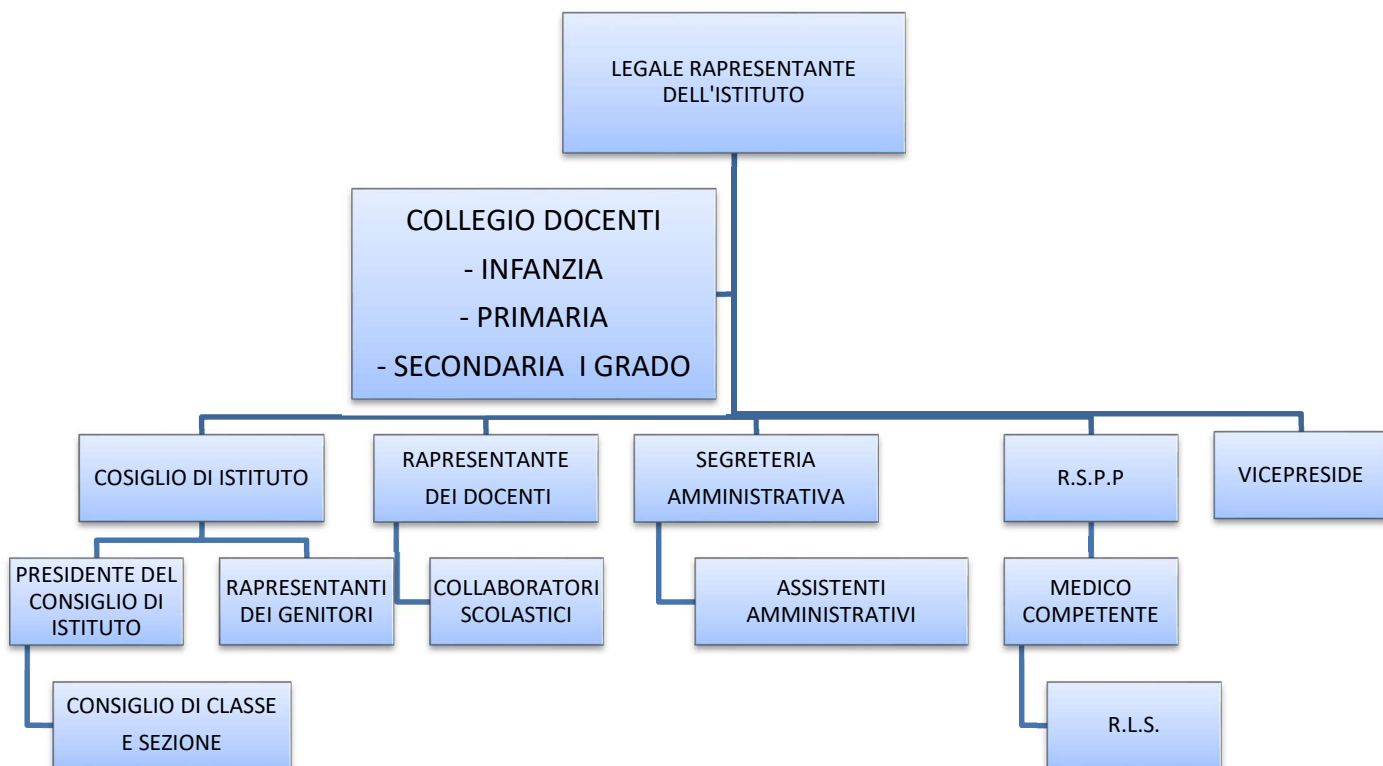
LEGALE RAPRESENTANTE DELL'ISTITUTO

COLLEGIO DOCENTI
- INFANZIA
- PRIMARIA
- SECONDARIA I GRADO

COSIGLIO DI ISTITUTO

RAPRESENTANTE DEI DOCENTI

SEGRETERIA AMMINISTRATIVA

R.S.P.P

VICEPRESIDE

PRESIDENTE DEL CONSIGLIO DI ISTITUTO

RAPRESENTANTI DEI GENITORI

COLLABORATORI SCOLASTICI

ASSISTENTI AMMINISTRATIVI

MEDICO COMPETENTE

CONSIGLIO DI CLASSE E SEZIONE

R.L.S.